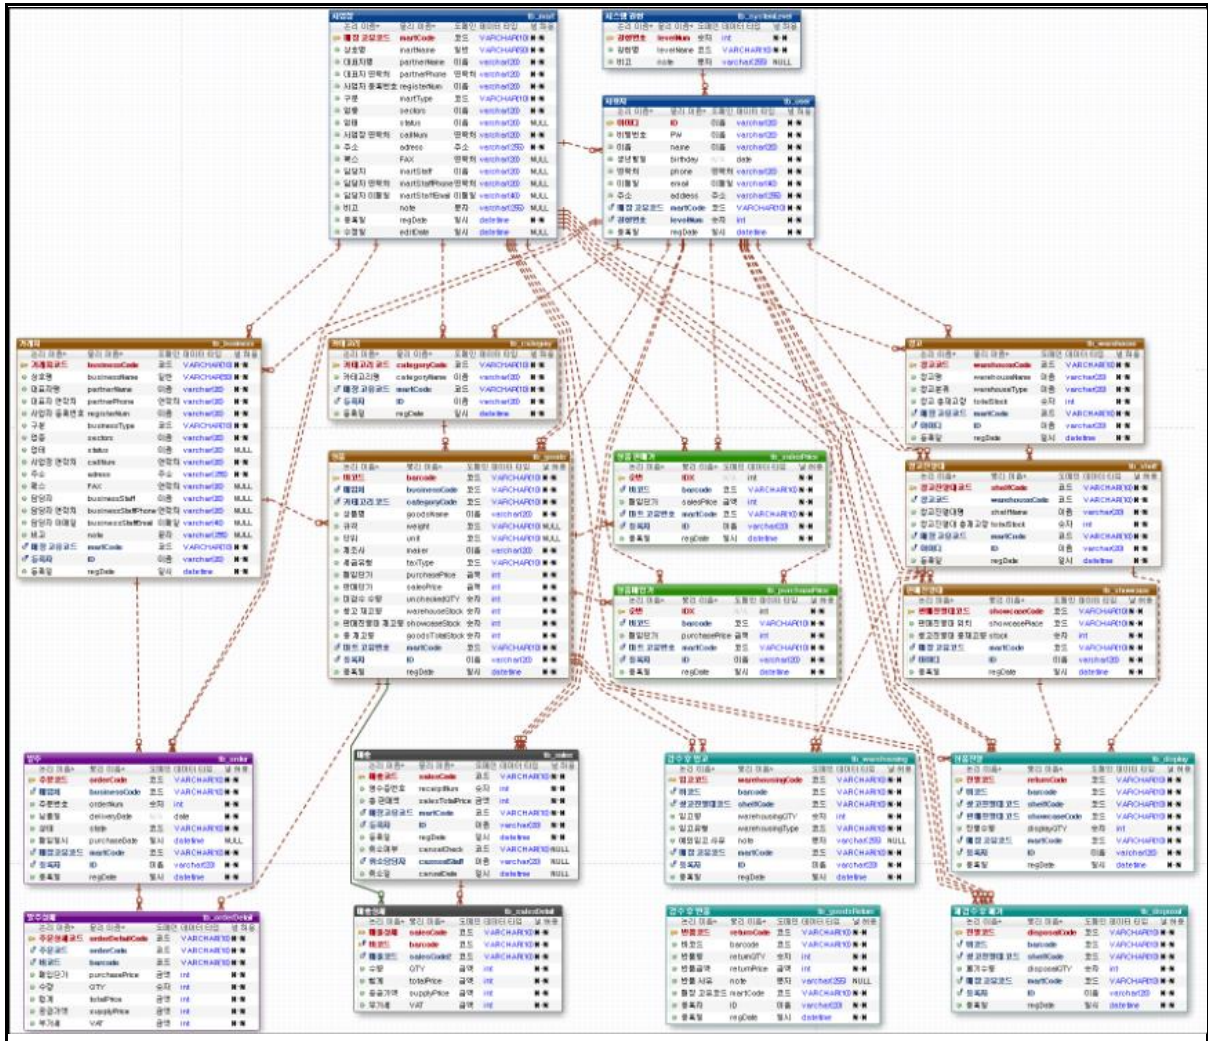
사업장 tb_mart
논리 이름 물리 이름 도메인 데이터 타입 널 허용
매장 코드 martCode 코드 VARCHAR(10) N N
상호명 martName 일반 VARCHAR(50) N N
대표자명 partnerName 이름 varchar(20) N N
대표자 연락처 partnerPhone 연락처 varchar(20) N N
사업자 등록번호 registerNum 이름 varchar(20) N N
구분 martType 코드 VARCHAR(10) N N
업종 sectors 이름 varchar(20) N N
상태 status 이름 varchar(20) NULL
사업장 연락처 cellNum 연락처 varchar(20) N N
주소 adress 주소 varchar(250) N N
팩스 FAX 연락처 varchar(20) NULL
담당자 martStaff 이름 varchar(20) NULL
담당자 연락처 martStaffPhone 연락처 varchar(20) NULL
담당자 이메일 martStaffEmail 이메일 varchar(40) NULL
비고 note 문자 varchar(250) NULL
등록일 regDate 일시 datetime N N
수정일 editDate 일시 datetime NULL

시스템 권한 tb_systemLevel
권한번호 levelNum 숫자 int N N
권한명 levelName 코드 VARCHAR(10) N N
비고 note 문자 varchar(250) NULL

사용자 tb_user
아이디 ID 이름 varchar(20) N N
비밀번호 PW 이름 varchar(20) N N
이름 name 이름 varchar(20) N N
생년월일 birthday date N N
연락처 phone 연락처 varchar(20) N N
이메일 email 이메일 varchar(40) N N
주소 address 주소 varchar(250) N N
매장 코드 martCode 코드 VARCHAR(10) N N
권한번호 levelNum 숫자 int N N
등록일 regDate 일시 datetime N N

거래처 tb_business
거래처코드 businessCode 코드 VARCHAR(10) N N
상호명 businessName 일반 VARCHAR(50) N N
대표자명 partnerName 이름 varchar(20) N N
대표자 연락처 partnerPhone 연락처 varchar(20) N N
사업자 등록번호 registerNum 이름 varchar(20) N N
구분 businessType 코드 VARCHAR(10) N N
업종 sectors 이름 varchar(20) N N
상태 status 이름 varchar(20) NULL
사업장 연락처 cellNum 연락처 varchar(20) N N
주소 adress 주소 varchar(250) N N
팩스 FAX 연락처 varchar(20) NULL
담당자 businessStaff 이름 varchar(20) NULL
담당자 연락처 businessStaffPhone 연락처 varchar(20) NULL
담당자 이메일 businessStaffEmail 이메일 varchar(40) NULL
비고 note 문자 varchar(250) NULL
매장 코드 martCode 코드 VARCHAR(10) N N
등록자 ID 이름 varchar(20) N N
등록일 regDate 일시 datetime N N

카테고리 tb_category
카테고리 코드 categoryCode 코드 VARCHAR(10) N N
카테고리명 categoryName 이름 varchar(20) N N
매장 코드 martCode 코드 VARCHAR(10) N N
등록자 ID 이름 varchar(20) N N
등록일 regDate 일시 datetime N N

창고 tb_warehouse
창고코드 warehouseCode 코드 VARCHAR(10) N N
창고명 warehouseName 이름 varchar(20) N N
창고분류 warehouseType 이름 varchar(20) N N
창고 총재고량 totalStock 숫자 int N N
매장 코드 martCode 코드 VARCHAR(10) N N
아이디 ID 이름 varchar(20) N N
등록일 regDate 일시 datetime N N

상품 tb_goods
바코드 barcode 코드 VARCHAR(10) N N
거래처 businessCode 코드 VARCHAR(10) N N
카테고리 코드 categoryCode 코드 VARCHAR(10) N N
상품명 goodsName 이름 varchar(20) N N
규격 weight 코드 VARCHAR(10) NULL
단위 unit 코드 VARCHAR(10) NULL
제조사 maker 이름 varchar(20) N N
세금유형 taxType 코드 VARCHAR(10) N N
매입단가 purchasePrice 금액 int N N
판매단가 salesPrice 금액 int N N
미검수 수량 uncheckedQTY 숫자 int N N
창고 재고량 warehouseStock 숫자 int N N
판매진열대 재고량 showcaseStock 숫자 int N N
총 재고량 goodsTotalStock 숫자 int N N
매장 코드 martCode 코드 VARCHAR(10) N N
등록자 ID 이름 varchar(20) N N
등록일 regDate 일시 datetime N N

상품판매가 tb_salesPrice
순번 IDX int N N
바코드 barcode 코드 VARCHAR(10) N N
판매단가 salesPrice 금액 int N N
매장 코드 martCode 코드 VARCHAR(10) N N
등록자 ID 이름 varchar(20) N N
등록일 regDate 일시 datetime N N

창고진열대 tb_shelf
창고진열대 코드 shelfCode 코드 VARCHAR(10) N N
창고코드 warehouseCode 코드 VARCHAR(10) N N
창고진열대명 shelfName 이름 varchar(20) N N
창고진열대 총재고량 totalStock 숫자 int N N
매장 코드 martCode 코드 VARCHAR(10) N N
아이디 ID 이름 varchar(20) N N
등록일 regDate 일시 datetime N N

상품매입가 tb_purchasePrice
순번 IDX int N N
바코드 barcode 코드 VARCHAR(10) N N
매입단가 purchasePrice 금액 int N N
매장 코드 martCode 코드 VARCHAR(10) N N
등록자 ID 이름 varchar(20) N N
등록일 regDate 일시 datetime N N

판매진열대 tb_showcase
판매진열대코드 showcaseCode 코드 VARCHAR(10) N N
판매진열대 위치 showcasePlace 코드 VARCHAR(10) N N
판매진열대 총재고량 stock 숫자 int N N
매장 코드 martCode 코드 VARCHAR(10) N N
아이디 ID 이름 varchar(20) N N
등록일 regDate 일시 datetime N N

발주 tb_order
주문코드 orderCode 코드 VARCHAR(10) N N
매입처 businessCode 코드 VARCHAR(10) N N
주문번호 orderNum 숫자 int N N
납품일 deliveryDate date N N
상태 state 코드 VARCHAR(10) N N
매입일시 purchaseDate 일시 datetime NULL
매장 코드 martCode 코드 VARCHAR(10) N N
등록자 ID 이름 varchar(20) N N
등록일 regDate 일시 datetime N N

매출 tb_sales
매출코드 salesCode 코드 VARCHAR(10) N N
영수증번호 receiptNum 숫자 int N N
총 판매액 salesTotalPrice 금액 int N N
매장 코드 martCode 코드 VARCHAR(10) N N
등록자 ID 이름 varchar(20) N N
등록일 regDate 일시 datetime N N
취소여부 cancelCheck 코드 VARCHAR(10) NULL
취소담당자 cancelStaff 이름 varchar(20) NULL
취소일 cancelDate 일시 datetime NULL

검수후 입고 tb_warehousing
입고코드 warehousingCode 코드 VARCHAR(10) N N
바코드 barcode 코드 VARCHAR(10) N N
창고진열대 코드 shelfCode 코드 VARCHAR(10) N N
입고량 warehousingQTY 숫자 int N N
입고유형 warehousingType 코드 VARCHAR(10) N N
예외입고 사유 note 문자 varchar(250) NULL
매장 코드 martCode 코드 VARCHAR(10) N N
등록자 ID 이름 varchar(20) N N
등록일 regDate 일시 datetime N N

상품진열 tb_display
진열코드 returnCode 코드 VARCHAR(10) N N
바코드 barcode 코드 VARCHAR(10) N N
창고진열대 코드 shelfCode 코드 VARCHAR(10) N N
판매진열대 코드 showcaseCode 코드 VARCHAR(10) N N
진열수량 displayQTY 숫자 int N N
매장 코드 martCode 코드 VARCHAR(10) N N
등록자 ID 이름 varchar(20) N N
등록일 regDate 일시 datetime N N

발주상세 tb_orderDetail
주문상세코드 orderDetailCode 코드 VARCHAR(10) N N
주문코드 orderCode 코드 VARCHAR(10) N N
바코드 barcode 코드 VARCHAR(10) N N
매입단가 purchasePrice 금액 int N N
수량 QTY 숫자 int N N
합계 totalPrice 금액 int N N
공급가액 supplyPrice 금액 int N N
부가세 VAT 금액 int N N

매출상세 tb_salesDetail
매출상세 salesCode 코드 VARCHAR(10) N N
바코드 barcode 코드 VARCHAR(10) N N
매출코드 salesCode2 코드 VARCHAR(10) N N
수량 QTY 금액 int N N
합계 totalPrice 금액 int N N
공급가액 supplyPrice 금액 int N N
부가세 VAT 금액 int N N

검수후 반품 tb_goodsReturn
반품코드 returnCode 코드 VARCHAR(10) N N
바코드 barcode 코드 VARCHAR(10) N N
반품량 returnQTY 숫자 int N N
반품금액 returnPrice 금액 int N N
반품 사유 note 문자 varchar(250) NULL
매장 코드 martCode 코드 VARCHAR(10) N N
등록자 ID 이름 varchar(20) N N
등록일 regDate 일시 datetime N N

재고수량 폐기 tb_disposal
폐기코드 disposalCode 코드 VARCHAR(10) N N
바코드 barcode 코드 VARCHAR(10) N N
창고진열대 코드 shelfCode 코드 VARCHAR(10) N N
폐기수량 disposalQTY 숫자 int N N
매장 코드 martCode 코드 VARCHAR(10) N N
등록자 ID 이름 varchar(20) N N
등록일 regDate 일시 datetime N N